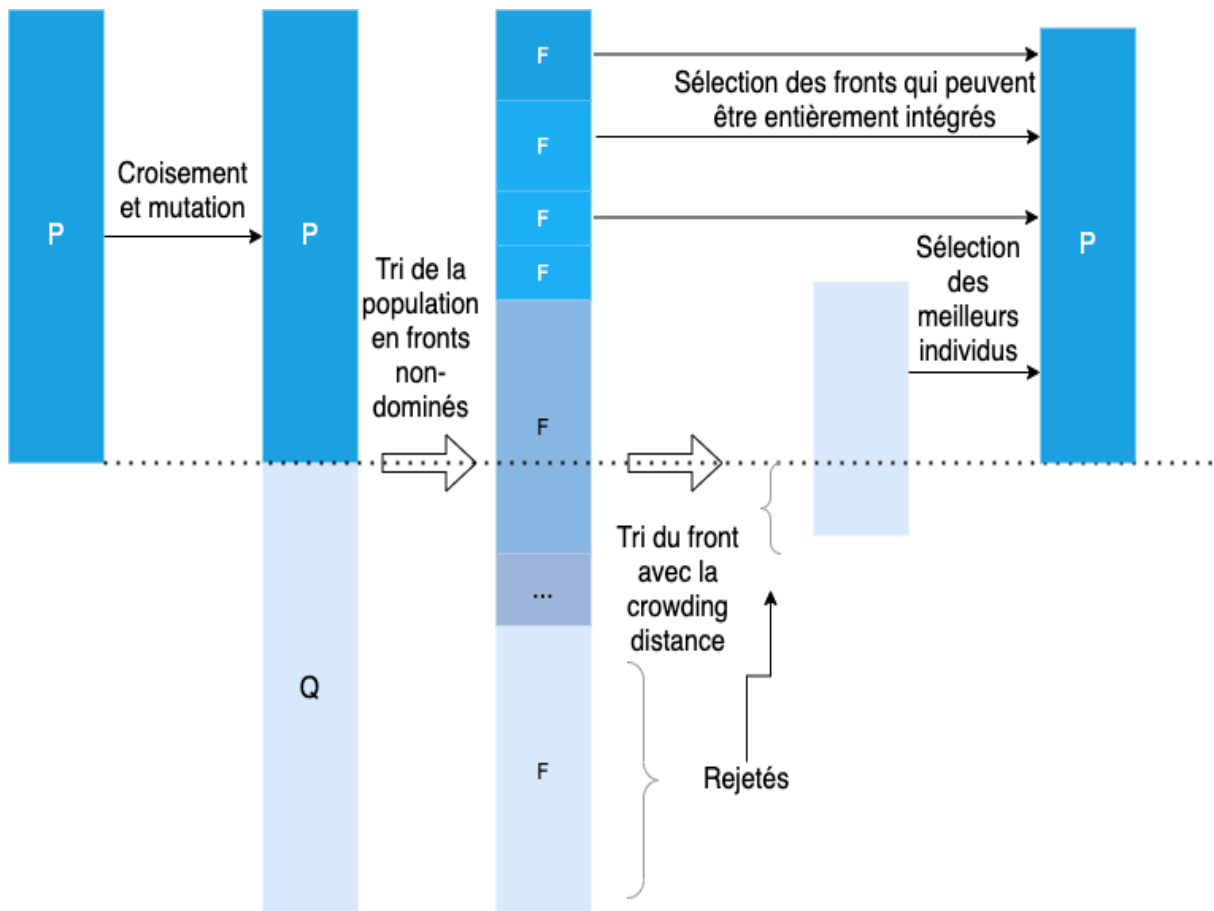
P

Croisement et mutation

P

Q

Tri de la population en fronts non-dominés

F

F

F

F

F

...

F

Sélection des fronts qui peuvent être entièrement intégrés

Tri du front avec la crowding distance

Rejetés

Sélection des meilleurs individus

P